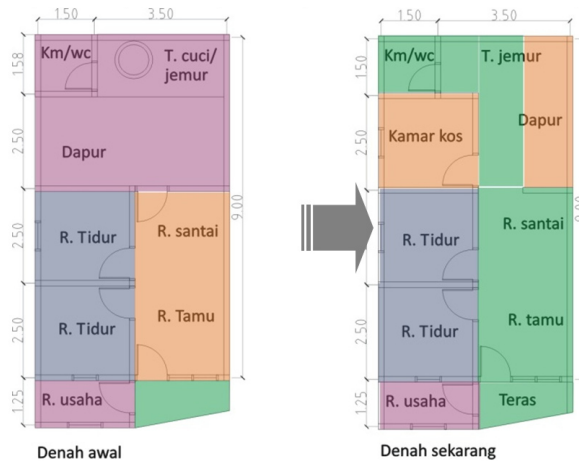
1.50 3.50
1.58
2.50
2.50
2.50
1.25
9.00
Km/wc
T. cuci/ jemur
Dapur
R. Tidur
R. santai
R. Tidur
R. Tamu
R. usaha
Denah awal

1.50 3.50
1.50
2.50
2.50
2.50
1.25
9.00
Km/wc
T. jemur
Kamar kos
Dapur
R. Tidur
R. santai
R. Tidur
R. tamu
R. usaha
Teras
Denah sekarang